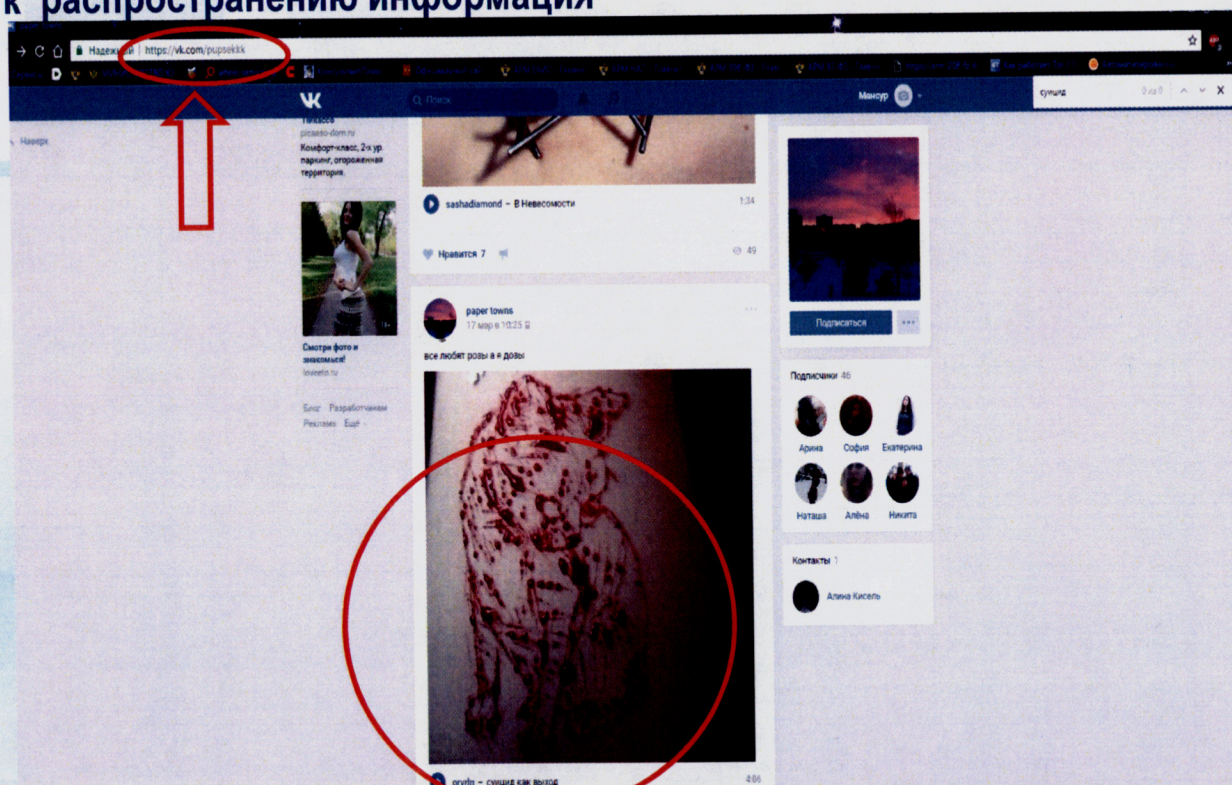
к распространению информация

Надежный | https://vk.com/pupsekkk

Поиск

Мансур

суицид

0 из 0

Наверх

Tinkasso
picasso-dom.ru
Комфорт-класс, 2-х ур. паркинг, огороженная территория.

Смотри фото и знакомься!
loveeto.ru

Блог Разработчикам
Реклама Ещё

sashadiamond – В Невесомости
1:34

Нравится 7
49

paper towns
17 мар в 10:25

все любят розы а я дозы

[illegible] – суицид как выход
4:06

Подписаться

Подписчики 46

Арина
София
Екатерина
Наташа
Алёна
Никита

Контакты 1

Алина Кисель